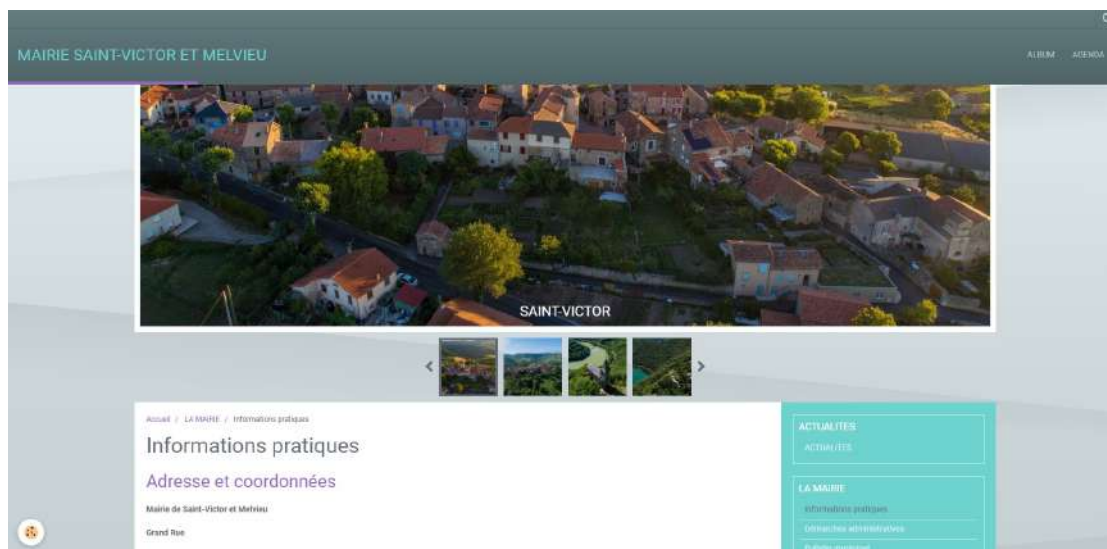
MAIRIE SAINT-VICTOR ET MELVIEU

ALBUM AGENDA

SAINT-VICTOR

Accueil / LA MAIRIE / Informations pratiques

Informations pratiques

Adresse et coordonnées

Mairie de Saint-Victor et Melvieu

Grand Rue

ACTUALITES

ACTUALITES

LA MAIRIE

Informations pratiques

Démarches administratives

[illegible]